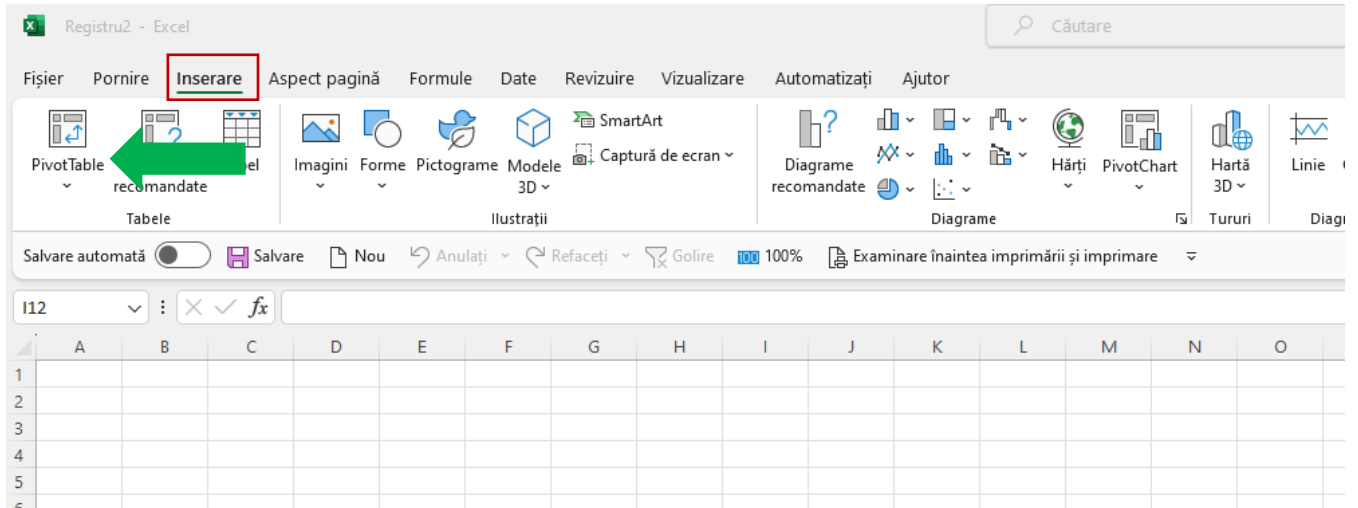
Registru2 - Excel

Căutare

Fișier Pornire Inserare Aspect pagină Formule Date Revizuire Vizualizare Automatizați Ajutor

PivotTable
recomandate
el
Tabele

Imagini Forme Pictograme Modele 3D
SmartArt
Captură de ecran
Ilustrații

Diagrame recomandate
Hărți PivotChart
Diagrame

Hartă 3D
Tururi

Linie
Diag

Salvare automată Salvare Nou Anulați Refaceți Golire 100% Examinare înaintea imprimării și imprimare

I12

fx

| | A | B | C | D | E | F | G | H | I | J | K | L | M | N | O |
|---|---|---|---|---|---|---|---|---|---|---|---|---|---|---|---|
| 1 | | | | | | | | | | | | | | | |
| 2 | | | | | | | | | | | | | | | |
| 3 | | | | | | | | | | | | | | | |
| 4 | | | | | | | | | | | | | | | |
| 5 | | | | | | | | | | | | | | | |